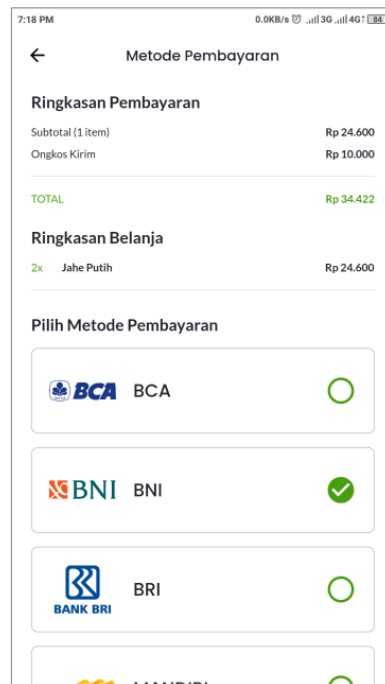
7:18 PM 0.0KB/s 3G 4G 84

←

Metode Pembayaran

Ringkasan Pembayaran

Subtotal (1 item) Rp 24.600

Ongkos Kirim Rp 10.000

TOTAL Rp 34.422

Ringkasan Belanja

2x Jahe Putih Rp 24.600

Pilih Metode Pembayaran

BCA BCA

BNI BNI

BANK BRI BRI

MANDIRI